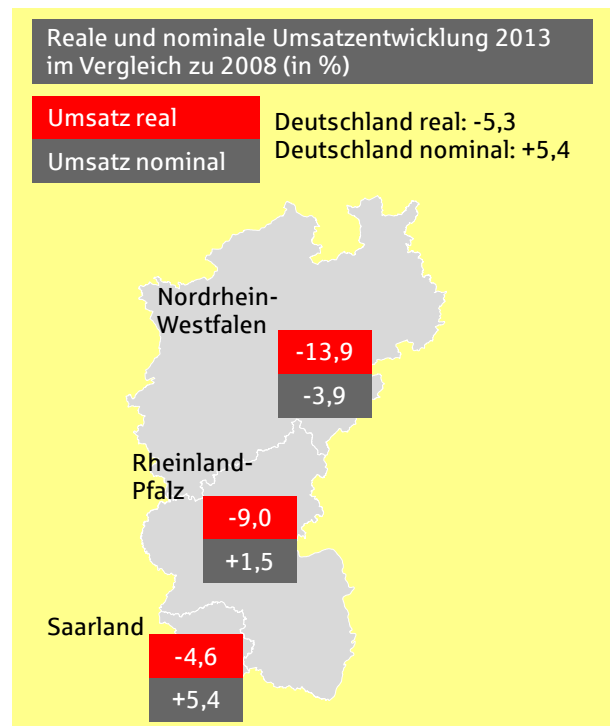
Reale und nominale Umsatzentwicklung 2013 im Vergleich zu 2008 (in %)

Umsatz real

Umsatz nominal

Deutschland real: -5,3
Deutschland nominal: +5,4

Nordrhein-Westfalen
-13,9
-3,9

Rheinland-Pfalz
-9,0
+1,5

Saarland
-4,6
+5,4